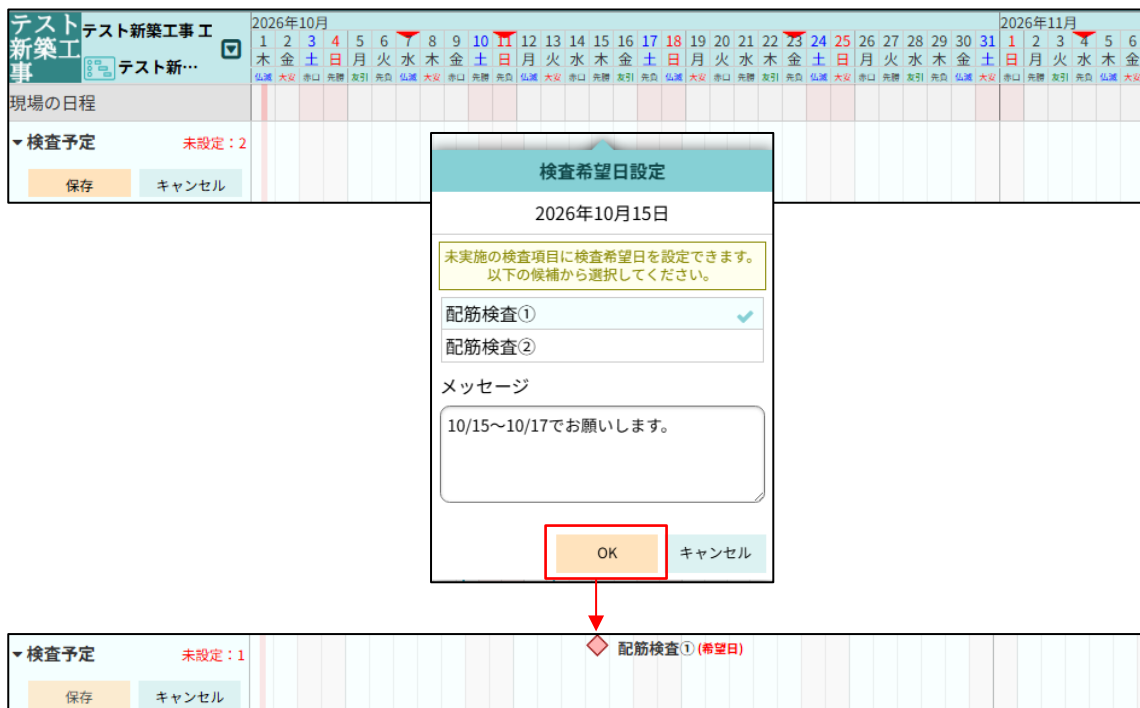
テスト新築工事

テスト新築工事 工

テスト新…

2026年10月

| 1 | 2 | 3 | 4 | 5 | 6 | 7 | 8 | 9 | 10 | 11 | 12 | 13 | 14 | 15 | 16 | 17 | 18 | 19 | 20 | 21 | 22 | 23 | 24 | 25 | 26 | 27 | 28 | 29 | 30 | 31 |
|---|---|---|---|---|---|---|---|---|---|---|---|---|---|---|---|---|---|---|---|---|---|---|---|---|---|---|---|---|---|---|
| 木 | 金 | 土 | 日 | 月 | 火 | 水 | 木 | 金 | 土 | 日 | 月 | 火 | 水 | 木 | 金 | 土 | 日 | 月 | 火 | 水 | 木 | 金 | 土 | 日 | 月 | 火 | 水 | 木 | 金 | 土 |
| 仏滅 | 大安 | 赤口 | 先勝 | 友引 | 先負 | 仏滅 | 大安 | 赤口 | 先勝 | 先負 | 仏滅 | 大安 | 赤口 | 先勝 | 友引 | 先負 | 仏滅 | 大安 | 赤口 | 先勝 | 友引 | 先負 | 仏滅 | 大安 | 赤口 | 先勝 | 友引 | 先負 | 仏滅 | 大安 |

2026年11月

| 1 | 2 | 3 | 4 | 5 | 6 |
|---|---|---|---|---|---|
| 日 | 月 | 火 | 水 | 木 | 金 |
| 赤口 | 先勝 | 友引 | 先負 | 仏滅 | 大安 |

現場の日程

▾検査予定 未設定：2

保存 キャンセル

検査希望日設定

2026年10月15日

未実施の検査項目に検査希望日を設定できます。
以下の候補から選択してください。

配筋検査①

配筋検査②

メッセージ

10/15～10/17でお願いします。

OK キャンセル

▾検査予定 未設定：1

配筋検査①(希望日)

保存 キャンセル